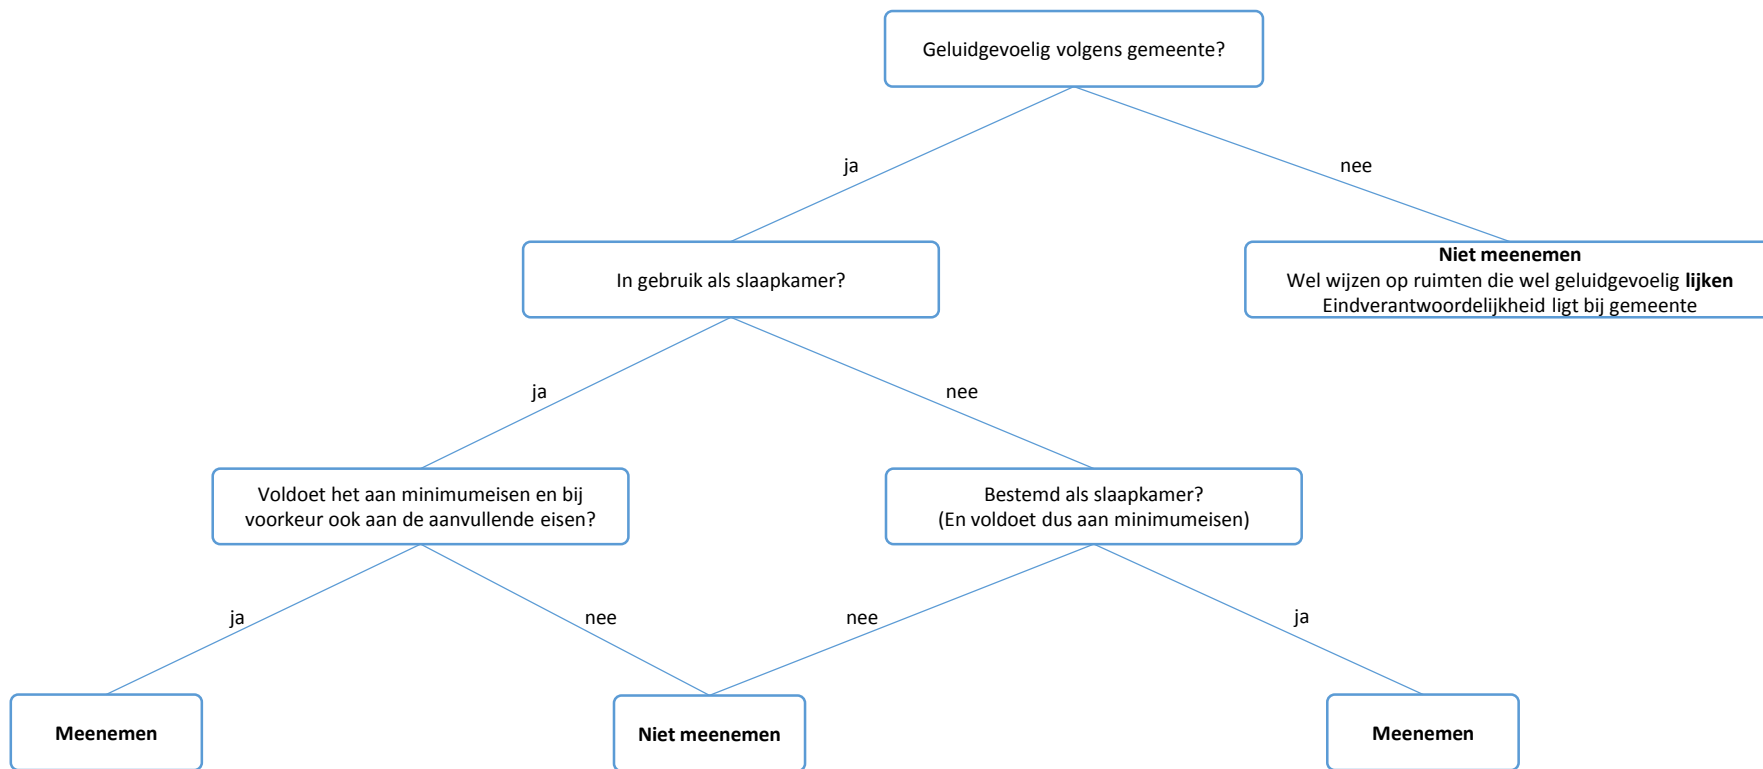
Geluidgevoelig volgens gemeente?

ja

nee

In gebruik als slaapkamer?

**Niet meenemen**
Wel wijzen op ruimten die wel geluidgevoelig **lijken**
Eindverantwoordelijkheid ligt bij gemeente

ja

nee

Voldoet het aan minimumeisen en bij voorkeur ook aan de aanvullende eisen?

Bestemd als slaapkamer?
(En voldoet dus aan minimumeisen)

ja

nee

nee

ja

**Meenemen**

**Niet meenemen**

**Meenemen**